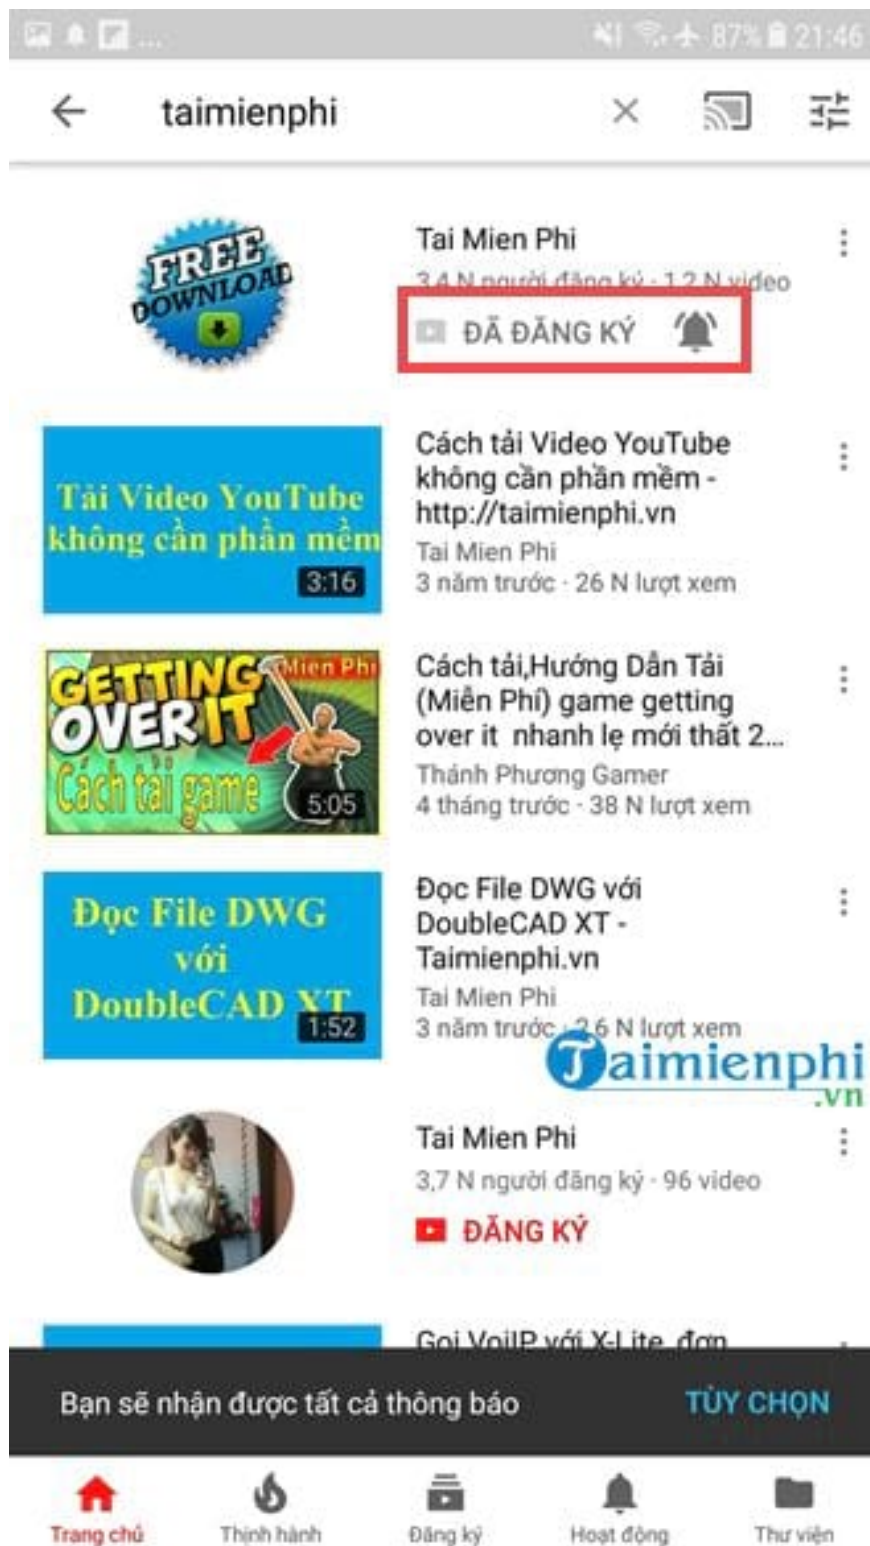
87% 21:46

taimienphi

FREE DOWNLOAD

Tai Mien Phi
3,4 N người đăng ký · 1,2 N video
ĐÃ ĐĂNG KÝ

Tải Video YouTube không cần phần mềm
3:16
Cách tải Video YouTube không cần phần mềm - http://taimienphi.vn
Tai Mien Phi
3 năm trước · 26 N lượt xem

GETTING OVER IT Mien Phi Cách tải game
5:05
Cách tải,Hướng Dẫn Tải (Miễn Phí) game getting over it nhanh lẹ mới thất 2...
Thánh Phương Gamer
4 tháng trước · 38 N lượt xem

Đọc File DWG với DoubleCAD XT
1:52
Đọc File DWG với DoubleCAD XT - Taimienphi.vn
Tai Mien Phi
3 năm trước · 2,6 N lượt xem

Taimienphi.vn

Tai Mien Phi
3,7 N người đăng ký · 96 video
ĐĂNG KÝ

Gọi VoIP với X-Lite đơn

Bạn sẽ nhận được tất cả thông báo
TÙY CHỌN

Trang chủ
Thịnh hành
Đăng ký
Hoạt động
Thư viện